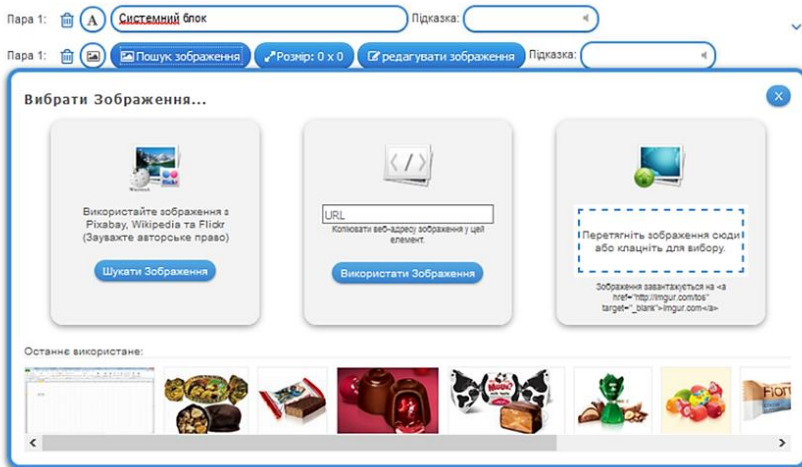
Пара 1: Системний блок Підказка:

Пара 1: Пошук зображення Розмір: 0 x 0 редагувати зображення Підказка:

Вибрати Зображення...

Використайте зображення з Pixabay, Wikipedia та Flickr (Зауважте авторське право)

Шукати Зображення

URL

Копіювати веб-адресу зображення у цей елемент.

Використати Зображення

Перетягніть зображення сюди або клацніть для вибору.

Зображення завантажується на <a href="http://imgur.com/tos" target="_blank">imgur.com</a>

Останнє використане:

Fiori